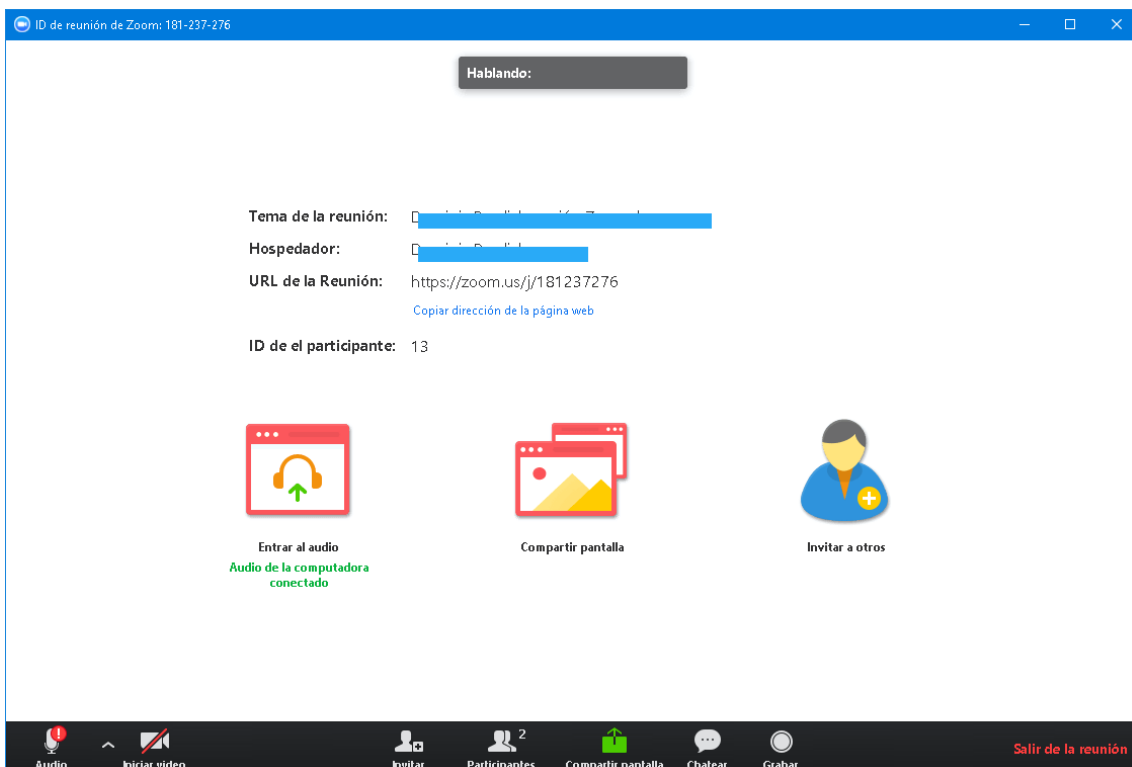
ID de reunión de Zoom: 181-237-276

Hablando:

Tema de la reunión: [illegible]
Hospedador: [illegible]
URL de la Reunión: https://zoom.us/j/181237276
Copiar dirección de la página web
ID de el participante: 13

Entrar al audio
Audio de la computadora conectado

Compartir pantalla

Invitar a otros

Audio
Iniciar video
Invitar
Participantes 2
Compartir pantalla
Chatear
Grabar
Salir de la reunión